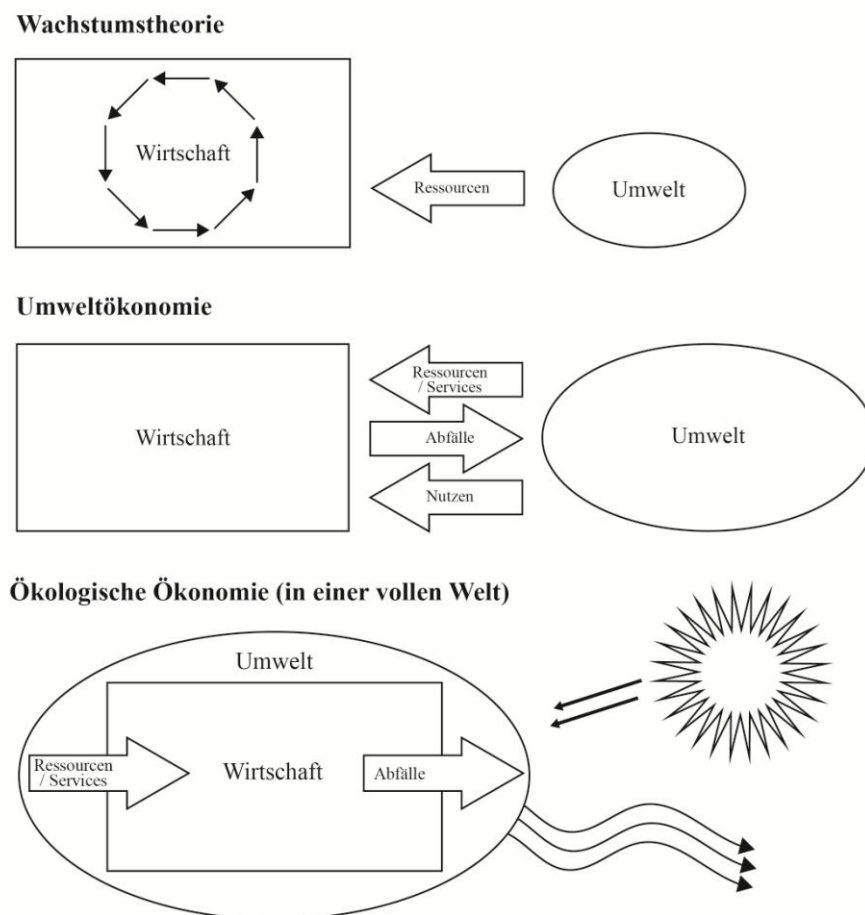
Wachstumstheorie

Wirtschaft

Ressourcen

Umwelt

Umweltökonomie

Wirtschaft

Ressourcen / Services

Abfälle

Nutzen

Umwelt

Ökologische Ökonomie (in einer vollen Welt)

Umwelt

Ressourcen / Services

Wirtschaft

Abfälle